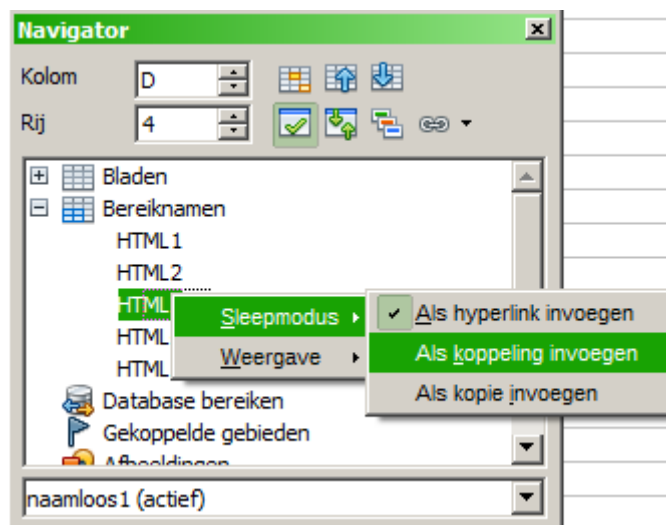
Navigator

Kolom D

Rij 4

Bladen
Bereiknamen
HTML1
HTML2
HTML
HTML
HTML
Database bereiken
Gekoppelde gebieden
Afbeeldingen

Sleepmodus ›
Weergave ›

Als hyperlink invoegen
Als koppeling invoegen
Als kopie invoegen

naamloos1 (actief)